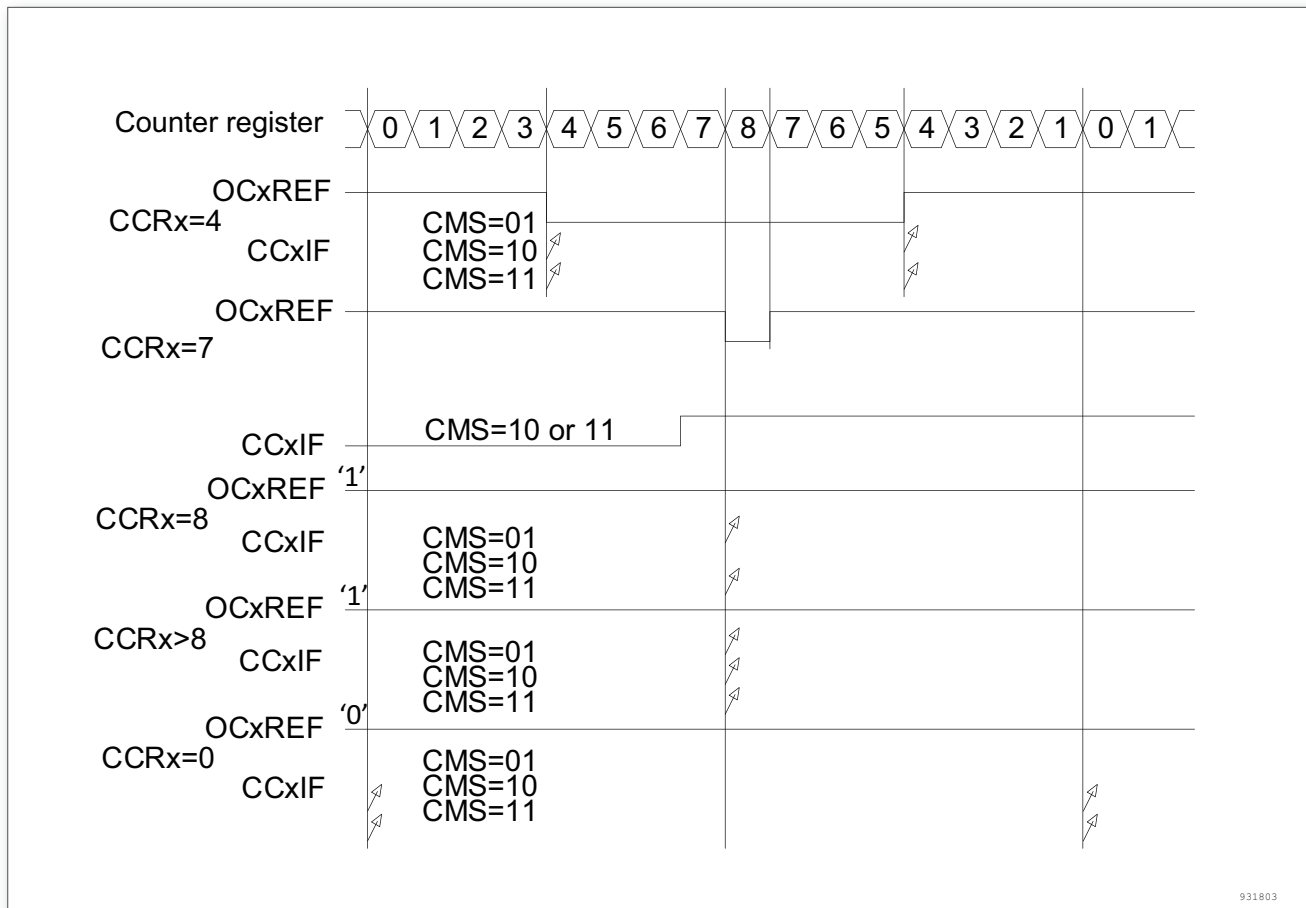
Counter register 0 1 2 3 4 5 6 7 8 7 6 5 4 3 2 1 0 1

OCxREF
CCRx=4
CCxIF
CMS=01
CMS=10
CMS=11

OCxREF
CCRx=7

CCxIF
CMS=10 or 11

OCxREF '1'
CCRx=8
CCxIF
CMS=01
CMS=10
CMS=11

OCxREF '1'
CCRx>8
CCxIF
CMS=01
CMS=10
CMS=11

OCxREF '0'
CCRx=0
CCxIF
CMS=01
CMS=10
CMS=11

931803